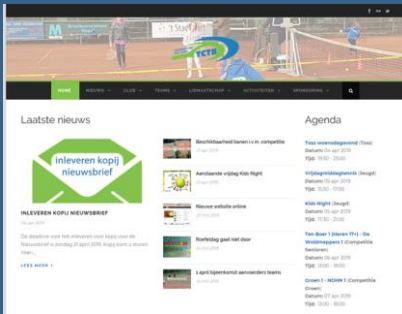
TCTB

HOME NIEUWS CLUB TEAMS LIDMAATSCHAP ACTIVITEITEN SPONSORING

Laatste nieuws

inleveren kopij nieuwsbrief

INLEVEREN KOPIJ NIEUWSBRIEF

De deadline voor het inleveren voor kopij voor de Nieuwsbrief is zondag 21 april 2019. Kopij kun je sturen naar...

LEES MEER

Beschikbaarheid banen i.v.m. competitie

Aanstaande vrijdag Kids Night

Nieuwe website online

Toerleidag gaat niet door

Lapjeskoepelkampioen aanvoerders teams

Agenda

Toss woensdagavond (Toss)
Datum: 05 apr 2019
Tijd: 19:30 - 23:00

Vrijdagmiddagtennis (Jeugd)
Datum: 05 apr 2019
Tijd: 15:30 - 17:00

Kids Night (Jeugd)
Datum: 05 apr 2019
Tijd: 17:30 - 19:30

Ten Boer 1 (Heren 17+) - De Wolddreppers 1 (Competitie Senioren)
Datum: 06 apr 2019
Tijd: 13:00 - 18:00

Groen 1 - NOHW 1 (Competitie Groen)
Datum: 07 apr 2019
Tijd: 13:00 - 18:00